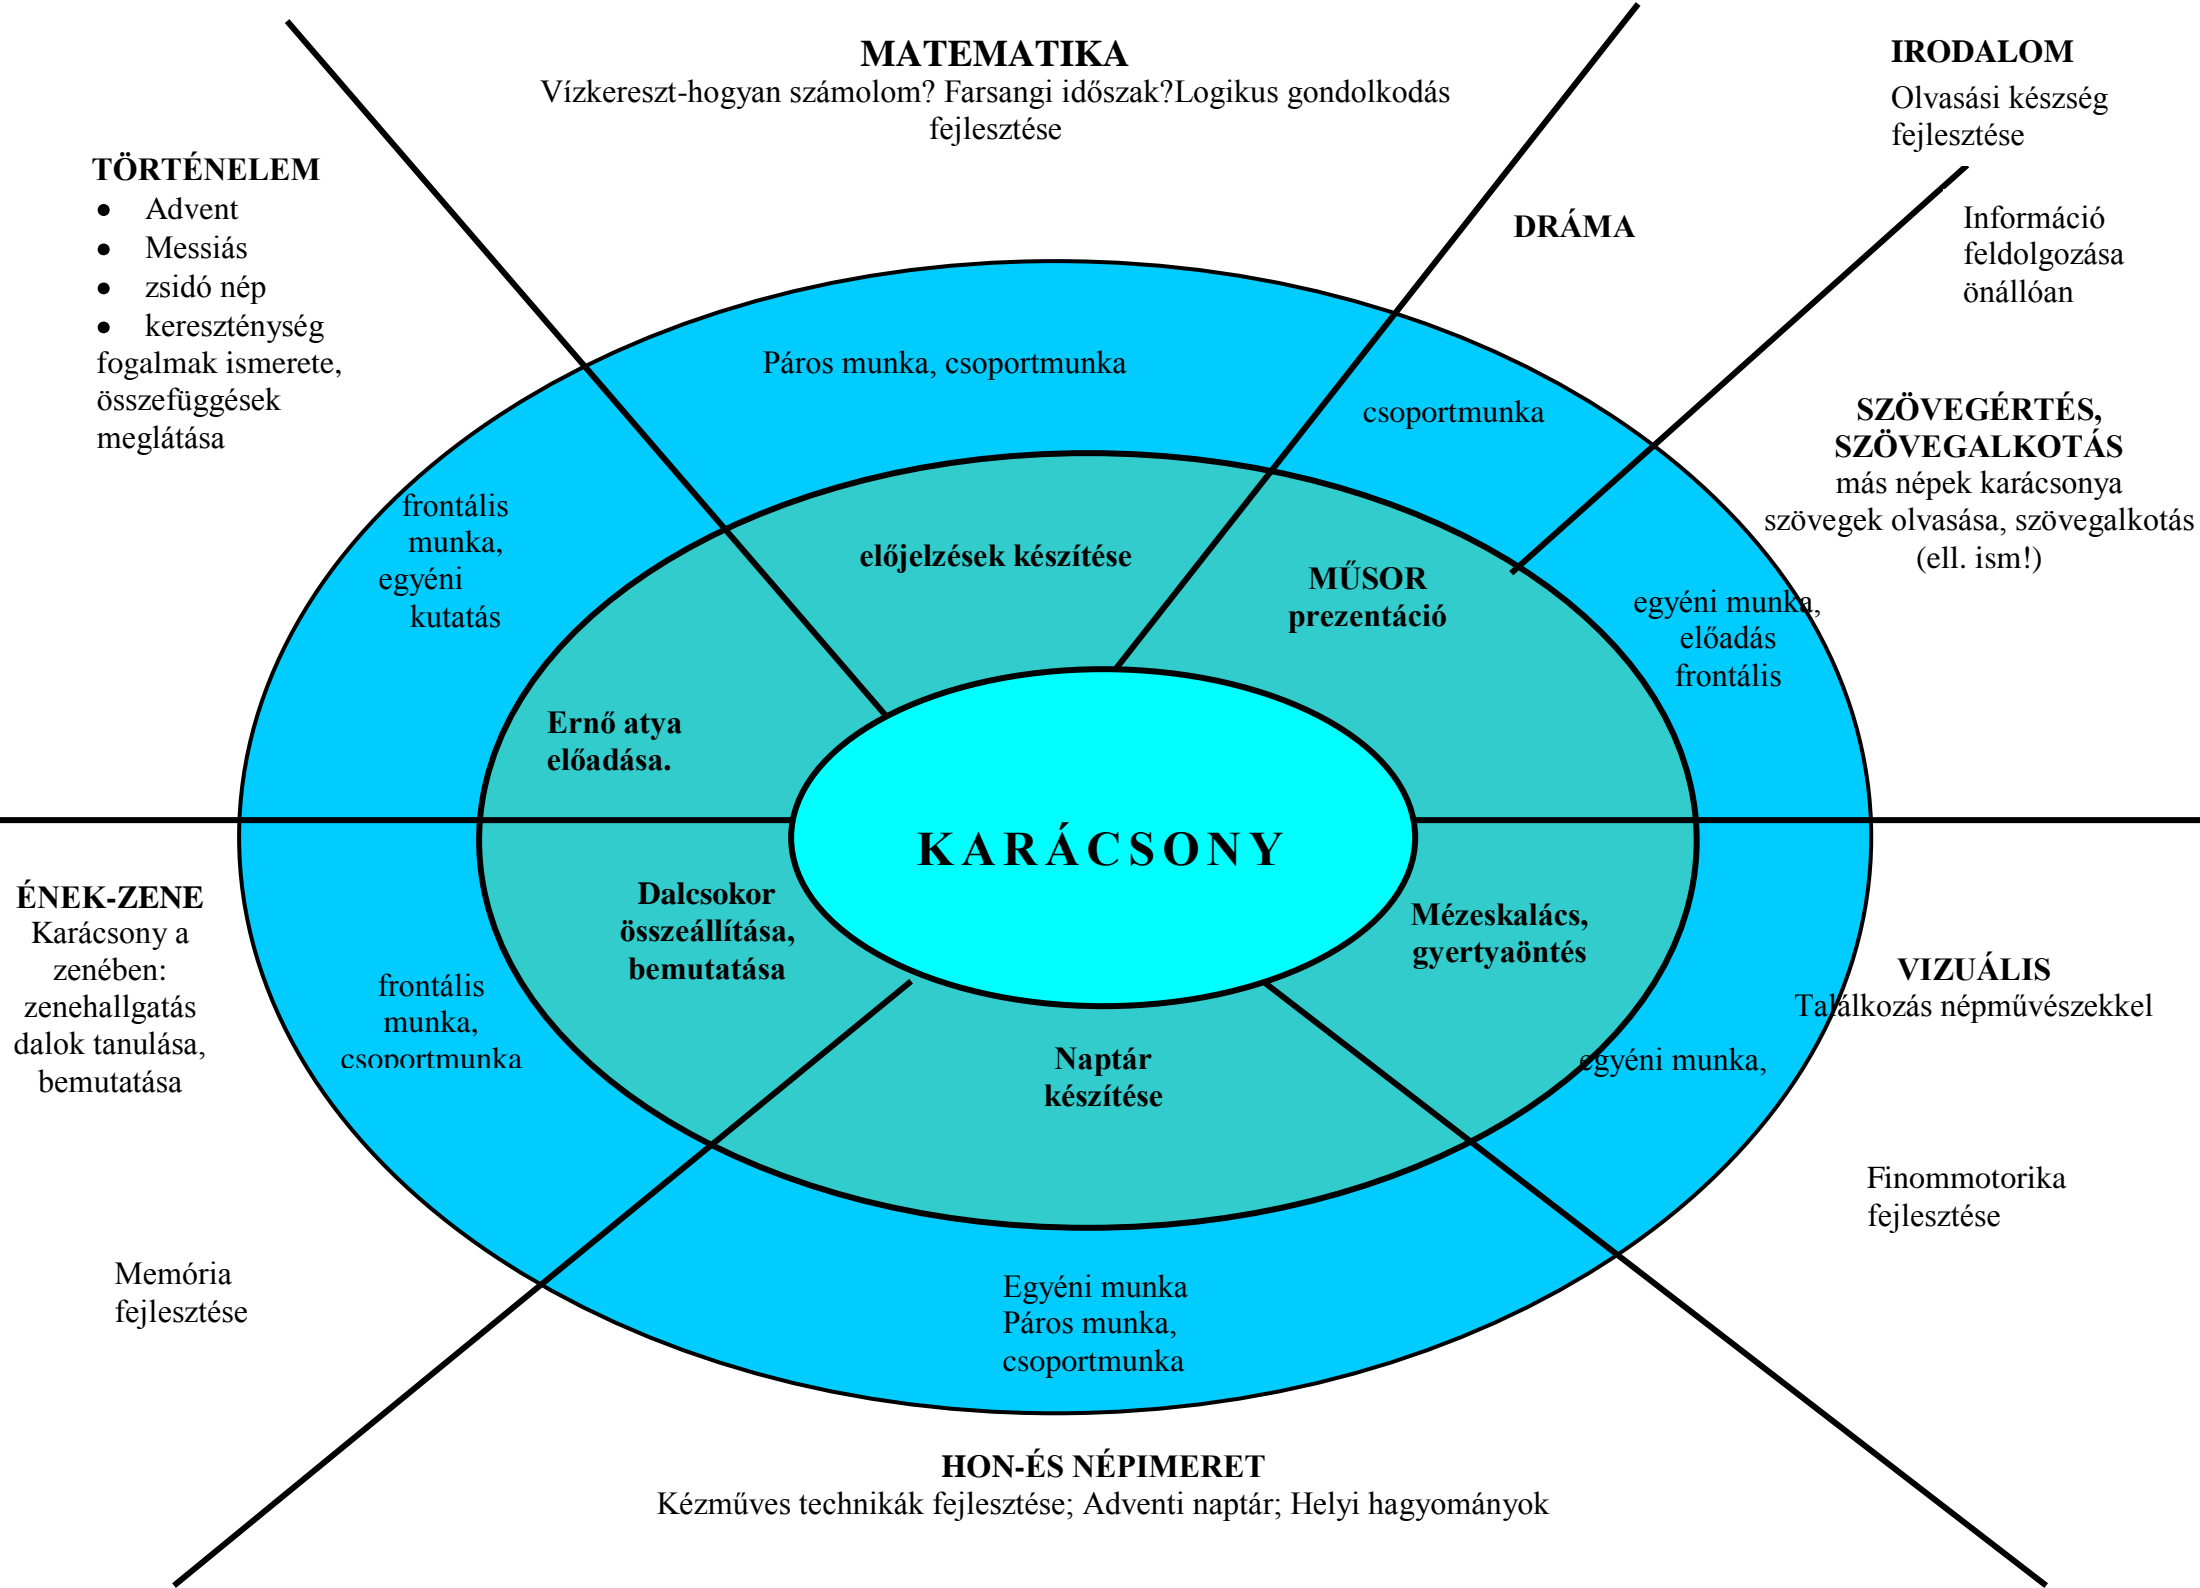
MATEMATIKA
Vízkereszt-hogyan számolom? Farsangi időszak?Logikus gondolkodás fejlesztése

IRODALOM
Olvasási készség fejlesztése

TÖRTÉNELEM
- Advent
- Messiás
- zsidó nép
- kereszténység

fogalmak ismerete, összefüggések meglátása

DRÁMA

Információ feldolgozása önállóan

SZÖVEGÉRTÉS, SZÖVEGALKOTÁS
más népek karácsonya
szövegek olvasása, szövegalkotás
(ell. ism!)

Páros munka, csoportmunka

csoportmunka

frontális munka, egyéni kutatás

előjelzések készítése

MŰSOR prezentáció

egyéni munka, előadás frontális

Ernő atya előadása.

KARÁCSONY

ÉNEK-ZENE
Karácsony a zenében:
zenehallgatás
dalok tanulása, bemutatása

frontális munka, csoportmunka

Dalcsokor összeállítása, bemutatása

Mézeskalács, gyertyaöntés

VIZUÁLIS
Találkozás népművészekkel

egyéni munka,

Naptár készítése

Finommotorika fejlesztése

Memória fejlesztése

Egyéni munka
Páros munka,
csoportmunka

HON-ÉS NÉPIMERET
Kézműves technikák fejlesztése; Adventi naptár; Helyi hagyományok